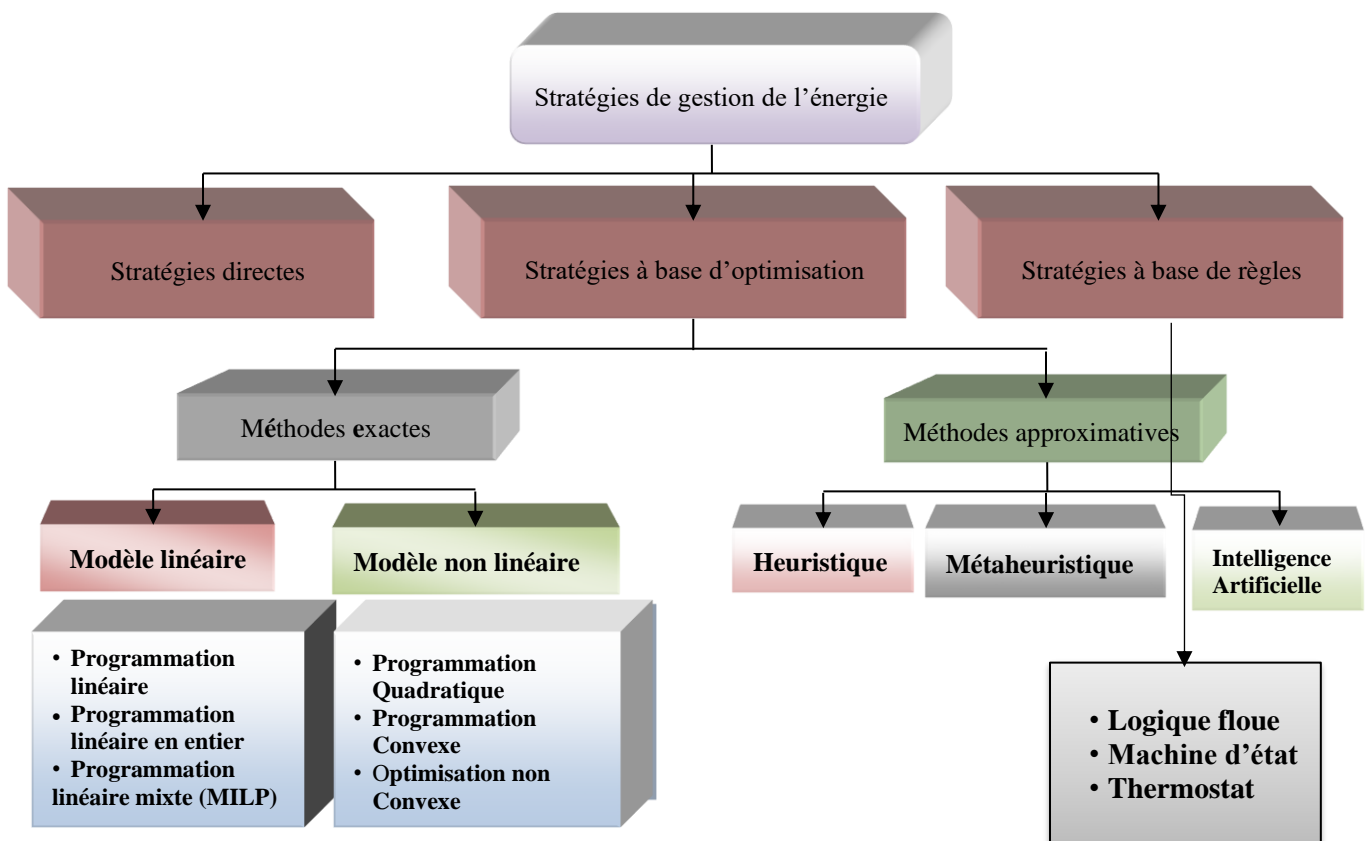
Stratégies de gestion de l’énergie

Stratégies directes

Stratégies à base d’optimisation

Stratégies à base de règles

Méthodes exactes

Méthodes approximatives

Modèle linéaire

Modèle non linéaire

Heuristique

Métaheuristique

Intelligence Artificielle

• Programmation linéaire
• Programmation linéaire en entier
• Programmation linéaire mixte (MILP)

• Programmation Quadratique
• Programmation Convexe
• Optimisation non Convexe

• Logique floue
• Machine d’état
• Thermostat